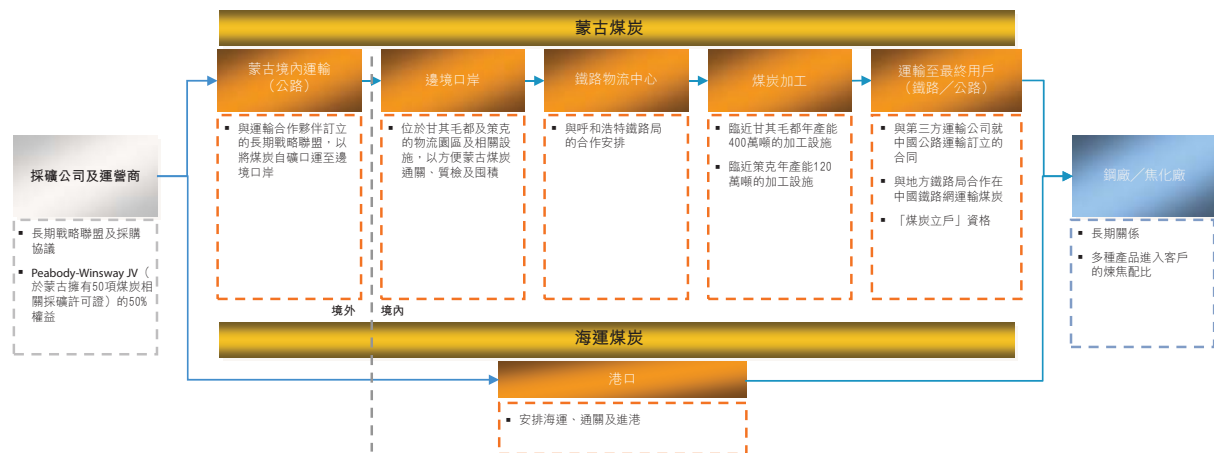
蒙古煤炭

採礦公司及運營商

▪ 長期戰略聯盟及採購協議

▪ Peabody-Winsway JV（於蒙古擁有50項煤炭相關採礦許可證）的50%權益

蒙古境內運輸（公路）

▪ 與運輸合作夥伴訂立的長期戰略聯盟，以將煤炭自礦口運至邊境口岸

邊境口岸

▪ 位於甘其毛都及策克的物流園區及相關設施，以方便蒙古煤炭通關、質檢及囤積

鐵路物流中心

▪ 與呼和浩特鐵路局的合作安排

煤炭加工

▪ 臨近甘其毛都年產能400萬噸的加工設施

▪ 臨近策克年產能120萬噸的加工設施

運輸至最終用戶（鐵路／公路）

▪ 與第三方運輸公司就中國公路運輸訂立的合同

▪ 與地方鐵路局合作在中國鐵路網運輸煤炭

▪ 「煤炭立戶」資格

鋼廠／焦化廠

▪ 長期關係

▪ 多種產品進入客戶的煉焦配比

境外

境內

海運煤炭

港口

▪ 安排海運、通關及進港